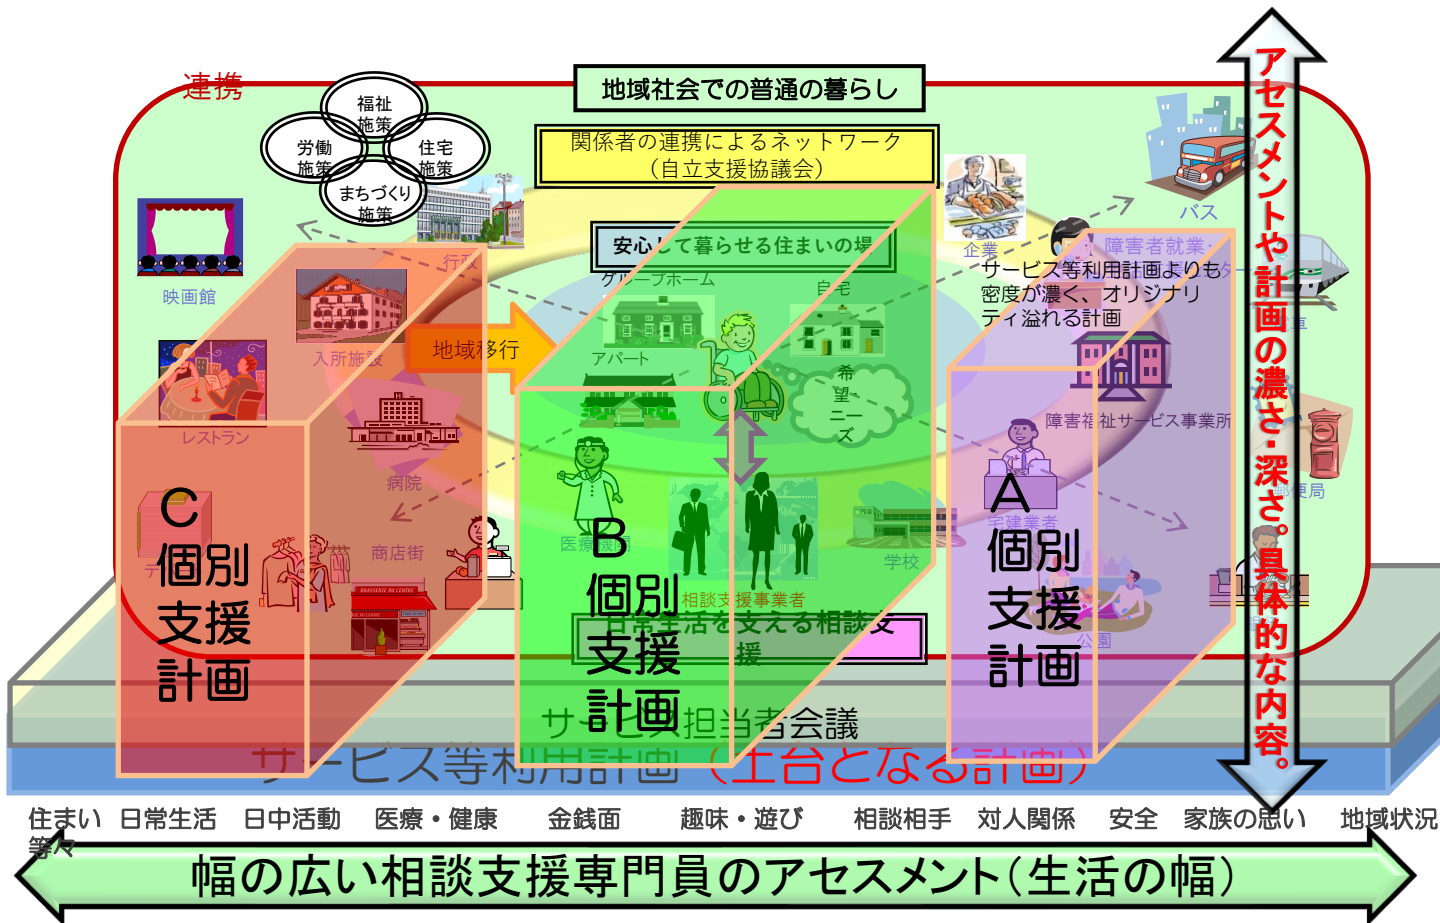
連携

福祉施策

労働施策

住宅施策

まちづくり施策

地域社会での普通の暮らし

関係者の連携によるネットワーク
（自立支援協議会）

安心して暮らせる住まいの場

グループホーム

自宅

アパート

映画館

行政

入所施設

地域移行

レストラン

病院

商店街

医療機関

相談支援事業者

希望ニーズ

学校

企業

障害者就業・

サービス等利用計画よりも密度が濃く、オリジナリティ溢れる計画

バス

障害福祉サービス事業所

郵便局

宅建業者

公園

日常生活を支える相談支援

C
個別
支援
計画

B
個別
支援
計画

A
個別
支援
計画

サービス担当者会議

サービス等利用計画（土台となる計画）

アセスメントや計画の濃さ・深さ。具体的な内容。

住まい等々　日常生活　日中活動　医療・健康　金銭面　趣味・遊び　相談相手　対人関係　安全　家族の思い　地域状況

幅の広い相談支援専門員のアセスメント（生活の幅）